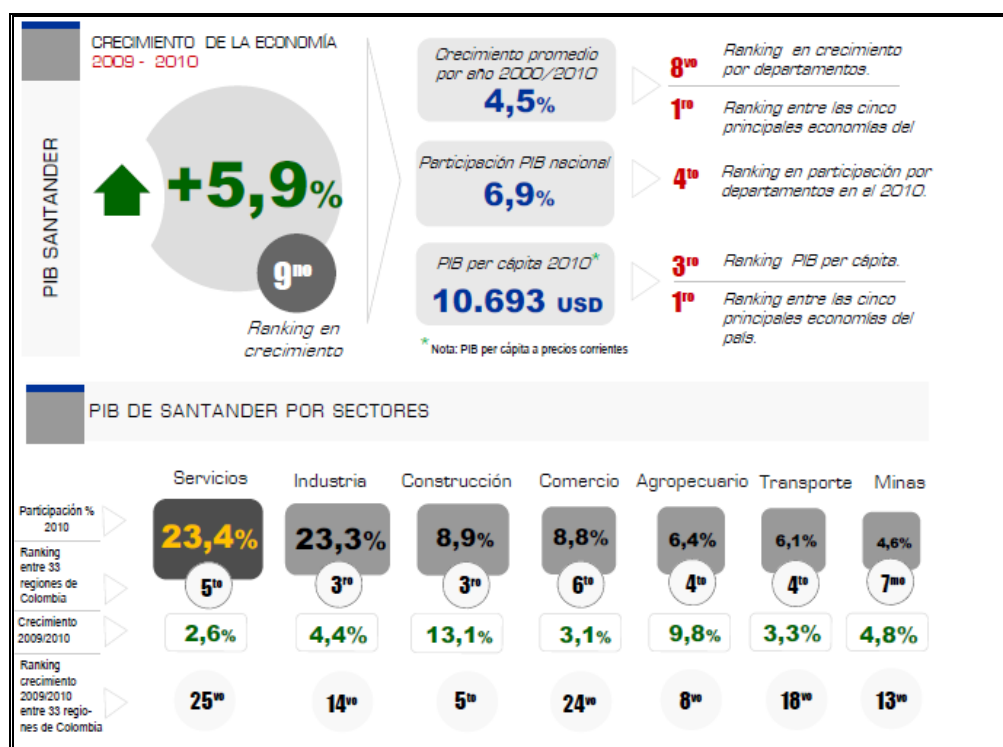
PIB SANTANDER

CRECIMIENTO DE LA ECONOMÍA
2009 - 2010

+5,9%

9no
Ranking en crecimiento

Crecimiento promedio por año 2000/2010
4,5%

8vo Ranking en crecimiento por departamentos.
1ro Ranking entre las cinco principales economías del

Participación PIB nacional
6,9%

4to Ranking en participación por departamentos en el 2010.

PIB per cápita 2010*
10.693 USD

3ro Ranking PIB per cápita.
1ro Ranking entre las cinco principales economías del país.

* Nota: PIB per cápita a precios corrientes

PIB DE SANTANDER POR SECTORES

| | Servicios | Industria | Construcción | Comercio | Agropecuario | Transporte | Minas |
|---|---|---|---|---|---|---|---|
| Participación % 2010 | 23,4% | 23,3% | 8,9% | 8,8% | 6,4% | 6,1% | 4,6% |
| Ranking entre 33 regiones de Colombia | 5to | 3ro | 3ro | 6to | 4to | 4to | 7mo |
| Crecimiento 2009/2010 | 2,6% | 4,4% | 13,1% | 3,1% | 9,8% | 3,3% | 4,8% |
| Ranking crecimiento 2009/2010 entre 33 regiones de Colombia | 25vo | 14vo | 5to | 24vo | 8vo | 18vo | 13vo |